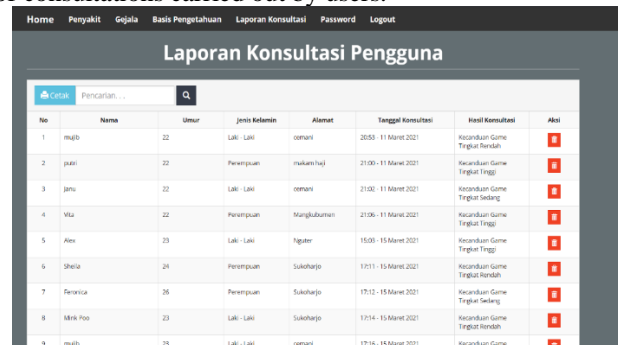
of consultations carried out by users.

Home Penyakit Gejala Basis Pengetahuan Laporan Konsultasi Password Logout

Laporan Konsultasi Pengguna

Cetak Pencarian. . .

| No | Nama | Umur | Jenis Kelamin | Alamat | Tanggal Konsultasi | Hasil Konsultasi | Aksi |
|---|---|---|---|---|---|---|---|
| 1 | mujib | 22 | Laki - Laki | cemani | 20:53 - 11 Maret 2021 | Kecanduan Game Tingkat Rendah | |
| 2 | puisi | 22 | Perempuan | makam haji | 21:00 - 11 Maret 2021 | Kecanduan Game Tingkat Tinggi | |
| 3 | janu | 22 | Laki - Laki | cemani | 21:02 - 11 Maret 2021 | Kecanduan Game Tingkat Sedang | |
| 4 | Vita | 22 | Perempuan | Mangkubumen | 21:06 - 11 Maret 2021 | Kecanduan Game Tingkat Tinggi | |
| 5 | Alex | 23 | Laki - Laki | Nguter | 15:03 - 15 Maret 2021 | Kecanduan Game Tingkat Tinggi | |
| 6 | Sheila | 24 | Perempuan | Sukoharjo | 17:11 - 15 Maret 2021 | Kecanduan Game Tingkat Rendah | |
| 7 | Feronica | 26 | Perempuan | Sukoharjo | 17:12 - 15 Maret 2021 | Kecanduan Game Tingkat Sedang | |
| 8 | Mink Foo | 23 | Laki - Laki | Sukoharjo | 17:14 - 15 Maret 2021 | Kecanduan Game Tingkat Rendah | |
| 9 | mujib | 23 | Laki - Laki | cemani | 17:16 - 15 Maret 2021 | Kecanduan Game | |